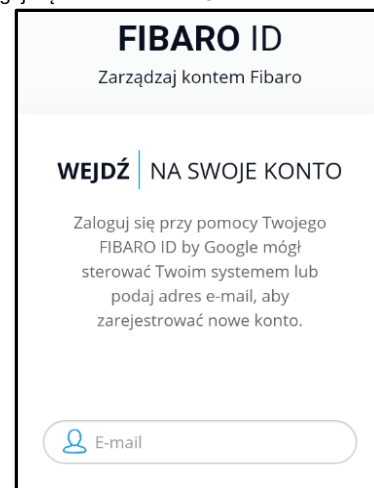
FIBARO ID
Zarządzaj kontem Fibaro

WEJDŹ | NA SWOJE KONTO

Zaloguj się przy pomocy Twojego FIBARO ID by Google mógł sterować Twoim systemem lub podaj adres e-mail, aby zarejestrować nowe konto.

E-mail